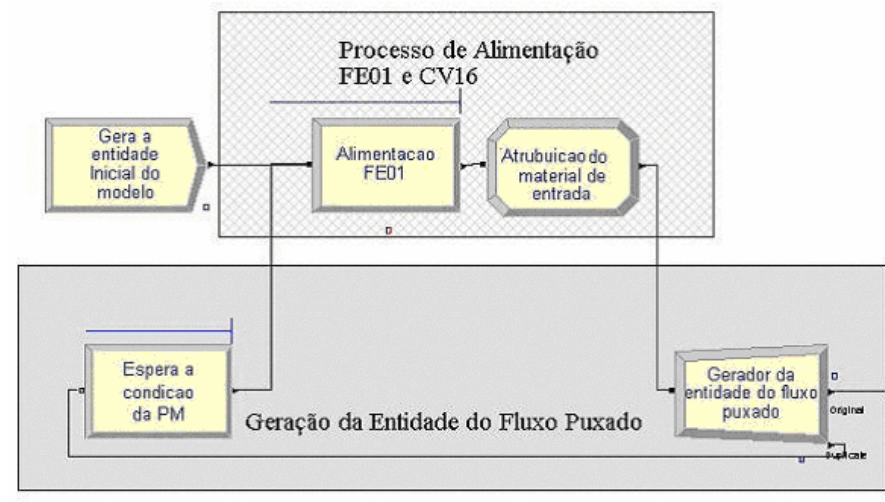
Processo de Alimentação FE01 e CV16

Gera a entidade Inicial do modelo

Alimentacao FE01

Atrubuicao do material de entrada

Espera a condicao da PM

Geração da Entidade do Fluxo Puxado

Gerador da entidade do fluxo puxado

Original

Duplicate